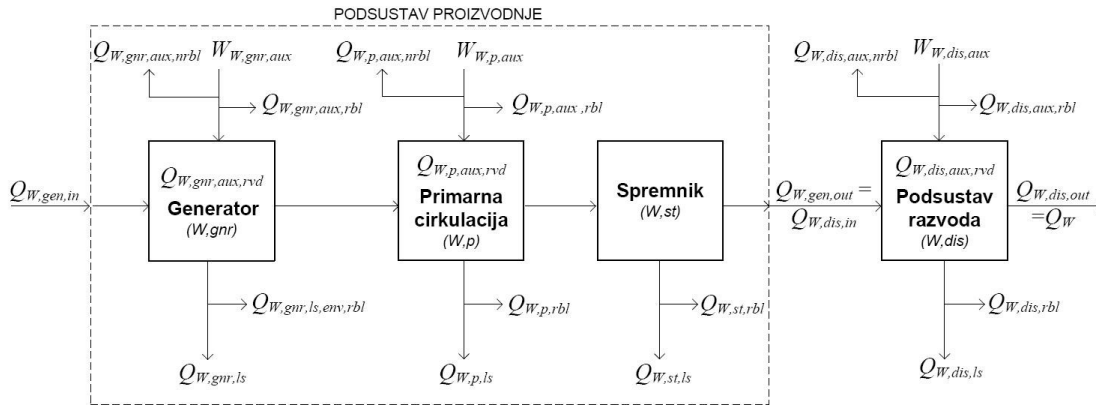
PODSUSTAV PROIZVODNJE

$Q_{W,gnr,aux,nrbl}$ $W_{W,gnr,aux}$

$Q_{W,gnr,aux,rbl}$

$Q_{W,p,aux,nrbl}$ $W_{W,p,aux}$

$Q_{W,p,aux,rbl}$

$Q_{W,dis,aux,nrbl}$ $W_{W,dis,aux}$

$Q_{W,dis,aux,rbl}$

$Q_{W,gen,in}$

$Q_{W,gnr,aux,rvd}$
Generator
(W,gnr)

$Q_{W,p,aux,rvd}$
Primarna cirkulacija
(W,p)

Spremnik
(W,st)

$Q_{W,gen,out} =$
$Q_{W,dis,in}$

$Q_{W,dis,aux,rvd}$
Podsustav razvoda
(W,dis)

$Q_{W,dis,out}$
$=Q_W$

$Q_{W,gnr,ls,env,rbl}$

$Q_{W,p,rbl}$

$Q_{W,st,rbl}$

$Q_{W,dis,rbl}$

$Q_{W,gnr,ls}$

$Q_{W,p,ls}$

$Q_{W,st,ls}$

$Q_{W,dis,ls}$